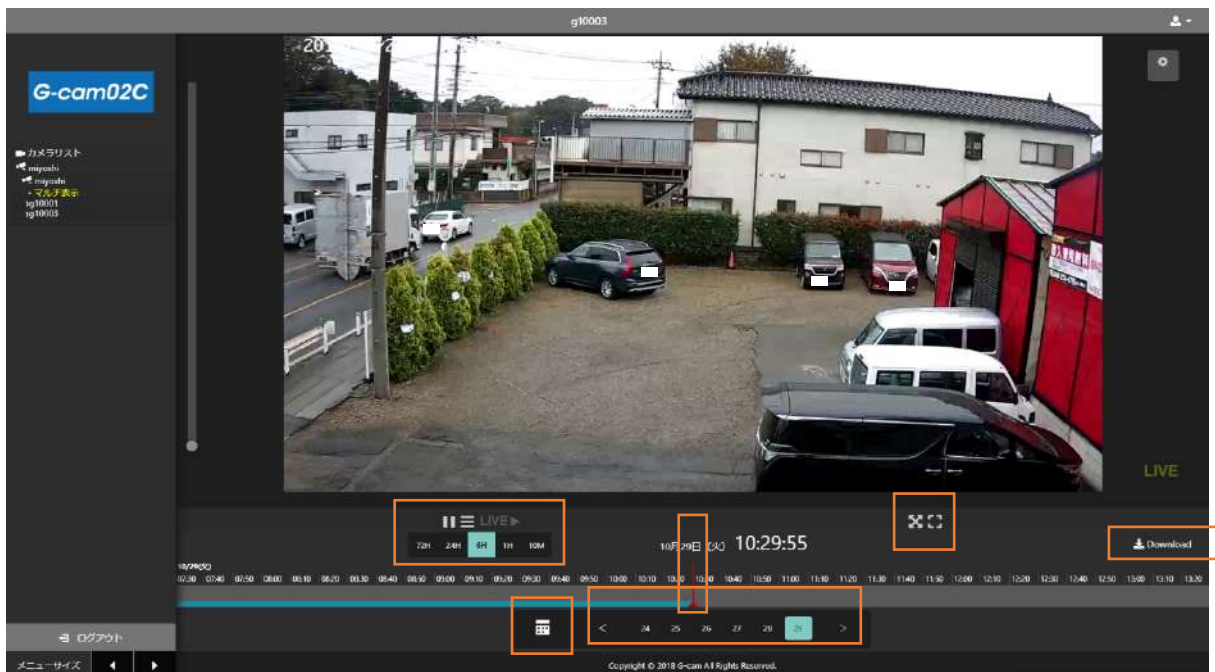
g10003

G-cam02C

カメラリスト
miyoshi
miyoshi
マルチ表示
g10001
g10003

LIVE

LIVE

72H 24H 6H 1H 10M

10月29日 (火) 10:29:55

Download

10/29(火)
07:30 07:40 07:50 08:00 08:10 08:20 08:30 08:40 08:50 09:00 09:10 09:20 09:30 09:40 09:50 10:00 10:10 10:20 10:30 10:40 10:50 11:00 11:10 11:20 11:30 11:40 11:50 12:00 12:10 12:20 12:30 12:40 12:50 13:00 13:10 13:20

< 24 25 26 27 28 29 >

ログアウト

メニューサイズ

Copyright © 2018 G-cam All Rights Reserved.